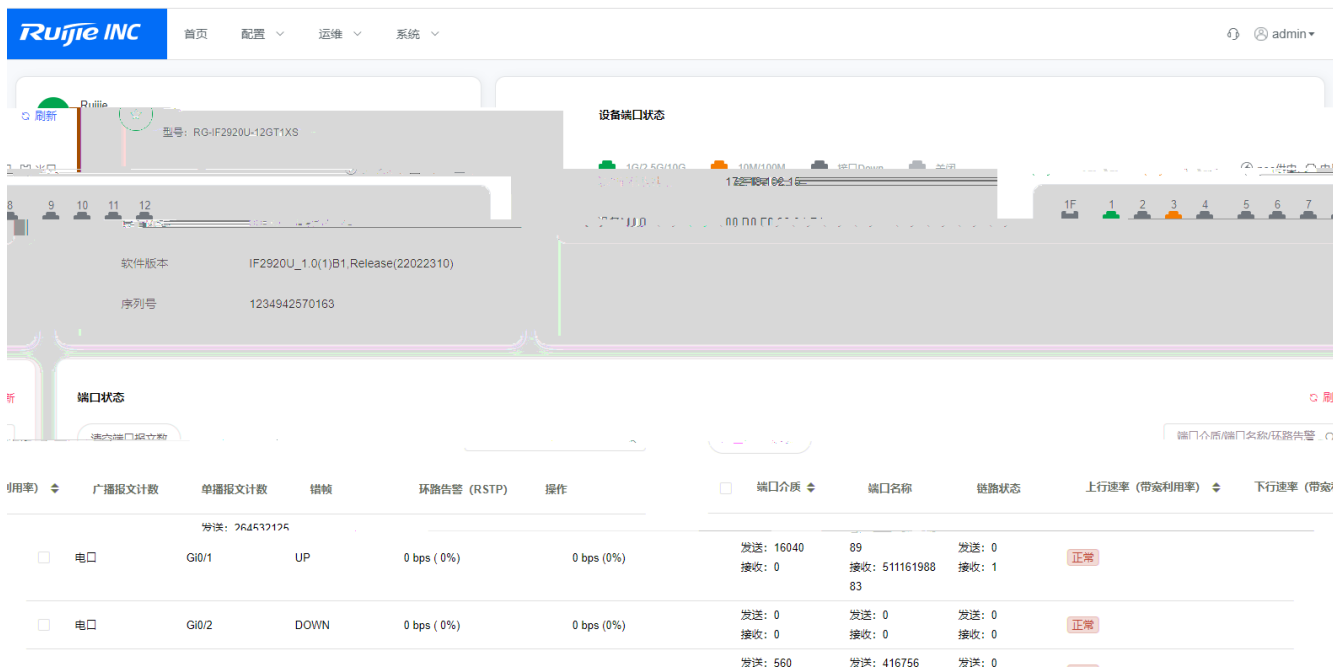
Ruijie INC

首页 配置 运维 系统

admin

Ruijie

刷新

型号：RG-IF2920U-12GT1XS

设备端口状态

1G/2.5G/10G 10M/100M 端口Down 关闭

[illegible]

8 9 10 11 12

1F 1 2 3 4 5 6 7

软件版本 IF2920U_1.0(1)B1,Release(22022310)

序列号 1234942570163

端口状态

刷新

清空端口报文数

端口介质/端口名称/环路告警

利用率) 广播报文计数 单播报文计数 错帧 环路告警（RSTP） 操作

端口介质 端口名称 链路状态 上行速率（带宽利用率） 下行速率（带宽

发送：264532125

| 端口介质 | 端口名称 | 链路状态 | 上行速率（带宽利用率） | 下行速率（带宽 | 广播报文计数 | 单播报文计数 | 错帧 | 环路告警（RSTP） |
|---|---|---|---|---|---|---|---|---|
| 电口 | Gi0/1 | UP | 0 bps ( 0%) | 0 bps (0%) | 发送：16040 接收：0 | 89 接收：51116198883 | 发送：0 接收：1 | 正常 |
| 电口 | Gi0/2 | DOWN | 0 bps ( 0%) | 0 bps (0%) | 发送：0 接收：0 | 发送：0 接收：0 | 发送：0 接收：0 | 正常 |
| | | | | | 发送：560 | 发送：416756 | 发送：0 | |